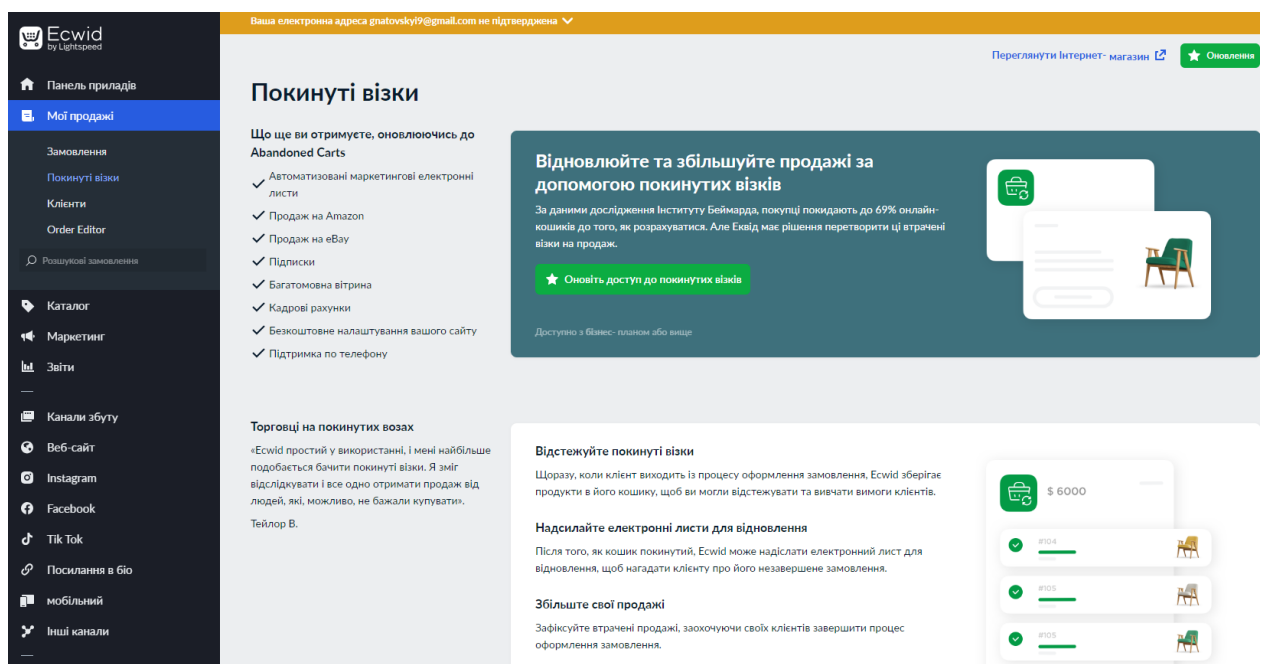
Ecwid
by Lightspeed

Панель приладів
Мої продажі
Замовлення
Покинуті візки
Клієнти
Order Editor
Розшукові замовлення
Каталог
Маркетинг
Звіти
Канали збуту
Веб-сайт
Instagram
Facebook
Tik Tok
Посилання в біо
мобільний
Інші канали

Ваша електронна адреса gnatovskyi9@gmail.com не підтверджена

Переглянути Інтернет- магазин
Оновлення

Покинуті візки

Що ще ви отримуєте, оновлюючись до Abandoned Carts
Автоматизовані маркетингові електронні листи
Продаж на Amazon
Продаж на eBay
Підписки
Багатомовна вітрина
Кадрові рахунки
Безкоштовне налаштування вашого сайту
Підтримка по телефону

Відновлюйте та збільшуйте продажі за допомогою покинутих візків
За даними дослідження Інституту Беймарда, покупці покидають до 69% онлайн-кошиків до того, як розрахуватися. Але Еквід має рішення перетворити ці втрачені візки на продаж.
Оновіть доступ до покинутих візків
Доступно з бізнес- планом або вище

Торговці на покинутих возах
«Ecwid простий у використанні, і мені найбільше подобається бачити покинуті візки. Я зміг відслідкувати і все одно отримати продаж від людей, які, можливо, не бажали купувати».
Тейлор В.

Відстежуйте покинуті візки
Щоразу, коли клієнт виходить із процесу оформлення замовлення, Ecwid зберігає продукти в його кошику, щоб ви могли відстежувати та вивчати вимоги клієнтів.

Надсилайте електронні листи для відновлення
Після того, як кошик покинутий, Ecwid може надіслати електронний лист для відновлення, щоб нагадати клієнту про його незавершене замовлення.

Збільште свої продажі
Зафіксуйте втрачені продажі, заохочуючи своїх клієнтів завершити процес оформлення замовлення.

$ 6000
#104
#105
#105